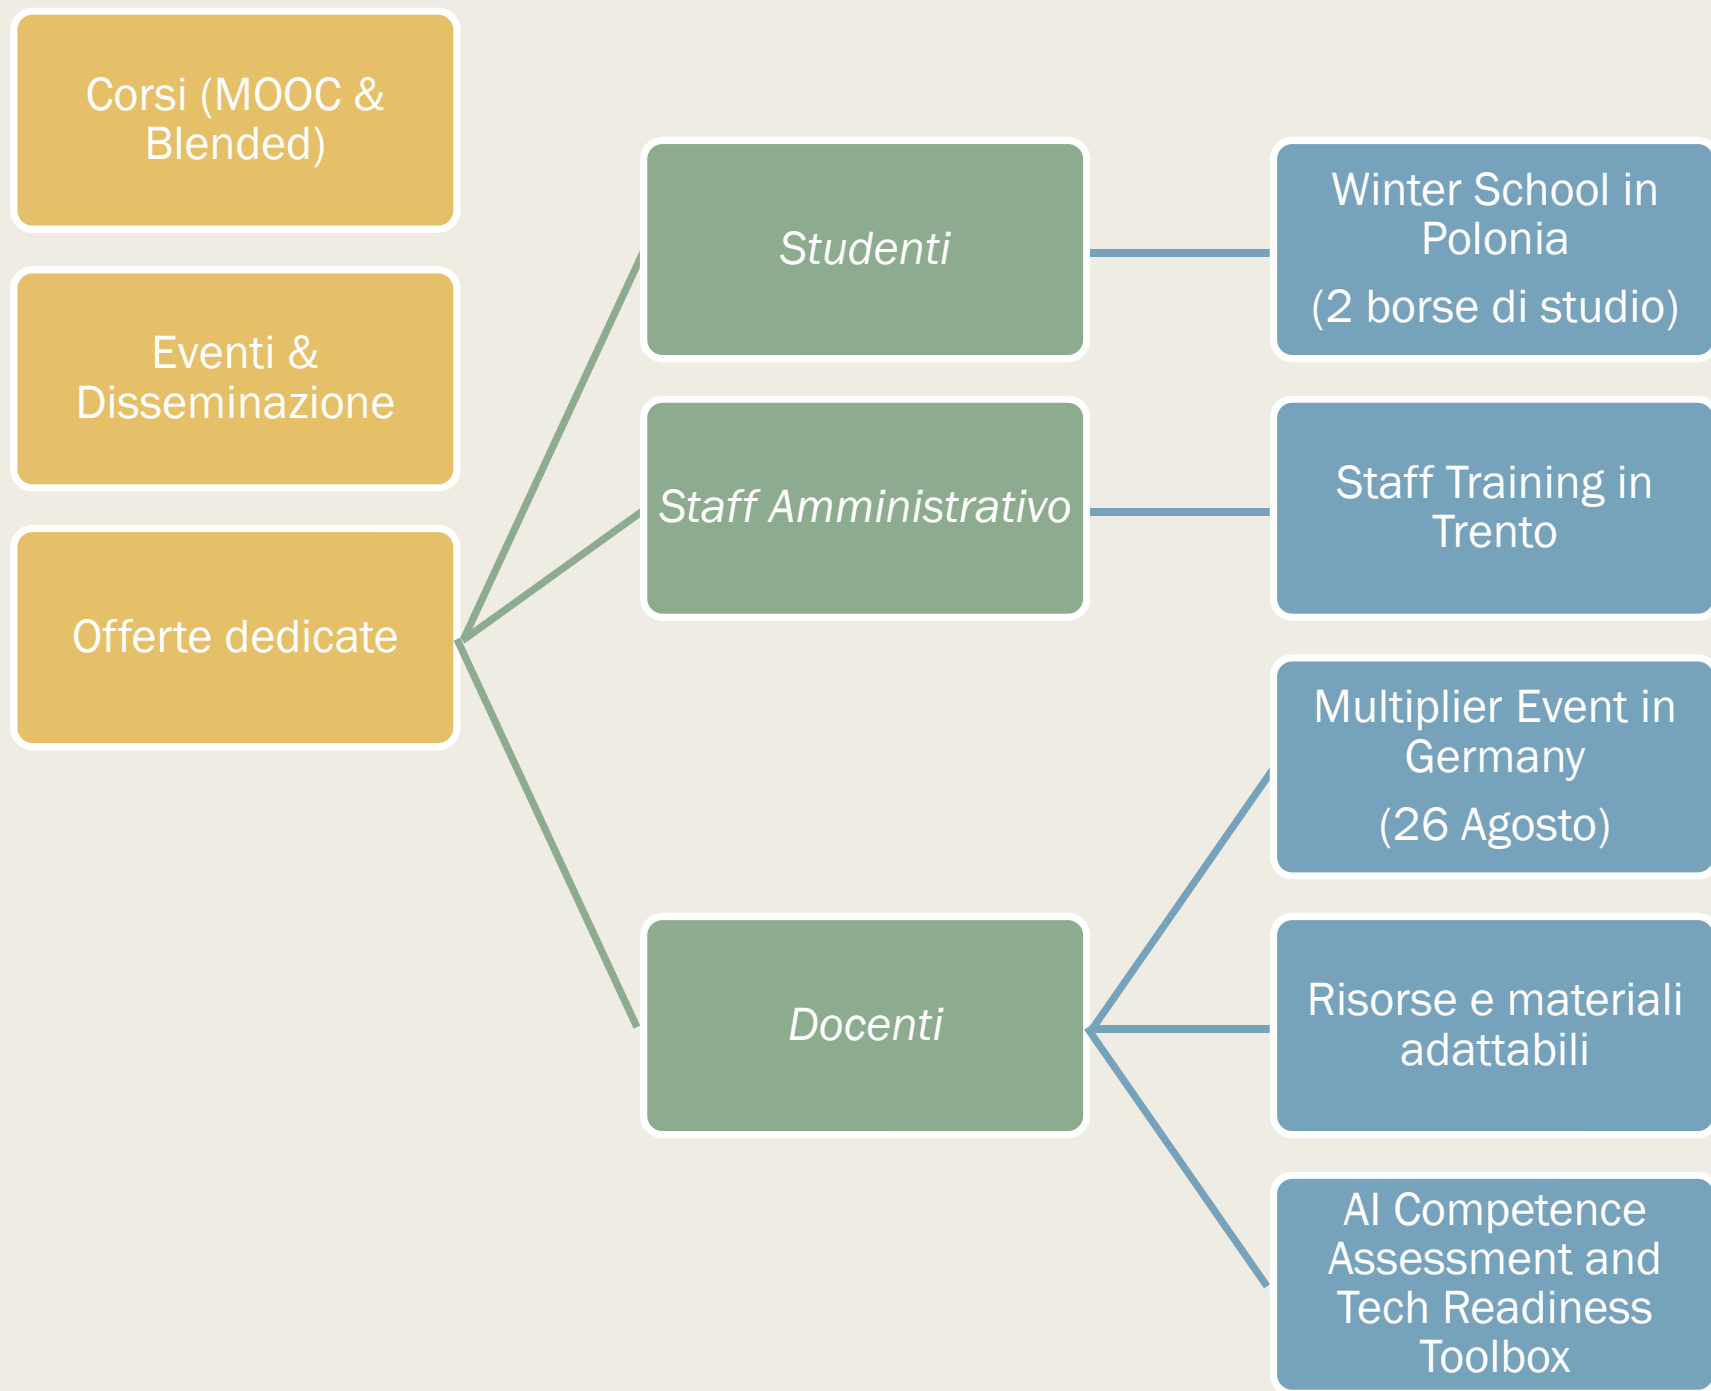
Corsi (MOOC & Blended)

Eventi & Disseminazione

Offerte dedicate

Studenti

Staff Amministrativo

Docenti

Winter School in Polonia

(2 borse di studio)

Staff Training in Trento

Multiplier Event in Germany

(26 Agosto)

Risorse e materiali adattabili

AI Competence Assessment and Tech Readiness Toolbox